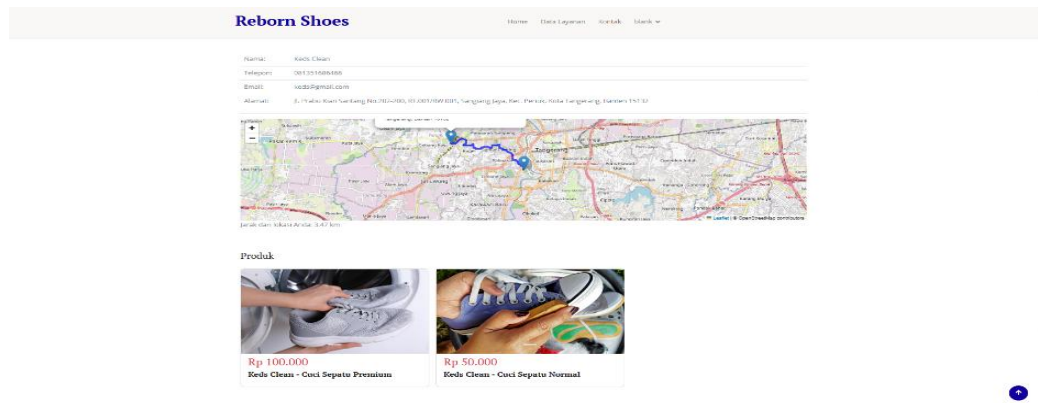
Reborn Shoes

Home Data Layanan Kontak Masuk

| Nama: | Keds Clean |
|---|---|
| Telepon: | 081351686486 |
| Email: | keds@gmail.com |
| Alamat: | Jl. Prabu Kian Santang No.20-200, RT.007/RW.005, Sangiang Jaya, Kec. Periuk, Kota Tangerang, Banten 15132 |

+
−

Tangerang

Leaflet | © OpenStreetMap contributors

Jarak dari lokasi Anda: 3.47 km

Produk

Rp 100.000
Keds Clean - Cuci Sepatu Premium

Rp 50.000
Keds Clean - Cuci Sepatu Normal